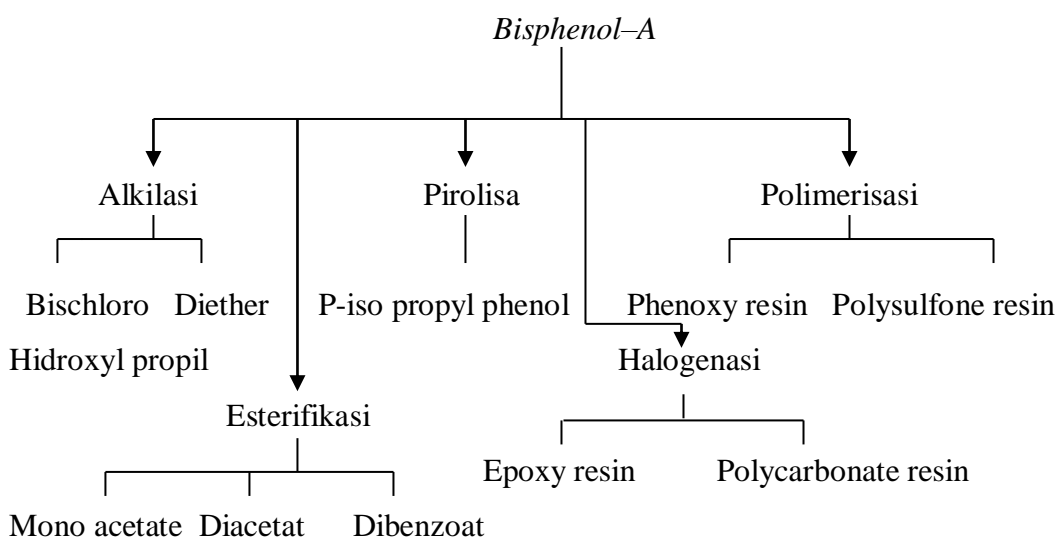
Bisphenol–A

Alkilasi

Pirolisa

Polimerisasi

Bischloro Diether

Hidroxyl propil

P-iso propyl phenol

Phenoxy resin Polysulfone resin

Halogenasi

Esterifikasi

Epoxy resin Polycarbonate resin

Mono acetate Diacetat Dibenzoat